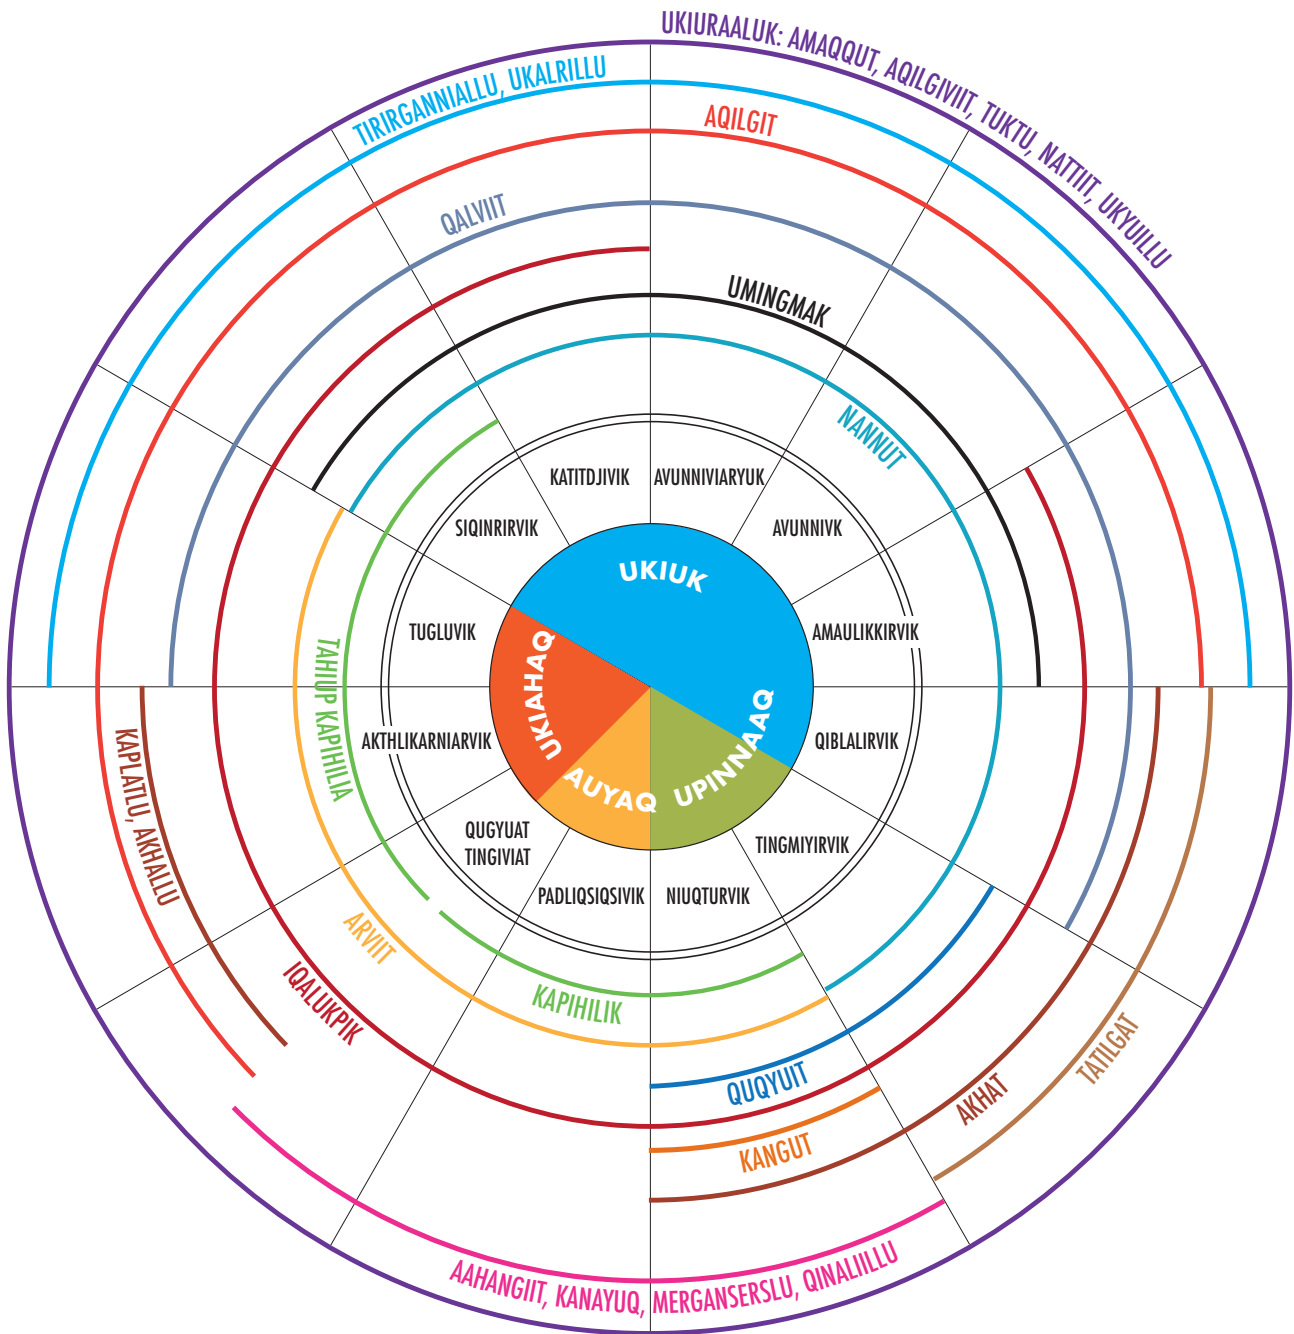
UKIURAALUK: AMAQQUT, AQILGIVIIT, TUKTU, NATTIIT, UKYUILLU

TIRIRGANNIALLU, UKALRILLU

AQILGIT

QALVIIT

UMINGMAK

NANNUT

KATITDJIVIK

AVUNNIVIARYUK

SIQINRIRVIK

AVUNNIVK

TUGLUVIK

AMAULIKKIRVIK

UKIUK

UKIAHAQ

UPINNAAQ

AUYAQ

AKTHLIKARNIARVIK

QIBLALIRVIK

QUGYUAT TINGIVIAT

TINGMIYIRVIK

PADLIQSIQSIVIK

NIUQTURVIK

TAHIUP KAPIHILIA

KAPLATLU, AKHALLU

ARVIIT

KAPIHILIK

IQALUKPIK

QUQYUIT

KANGUT

AKHAT

TATILGAT

AAHANGIIT, KANAYUQ, MERGANSERSLU, QINALIILLU